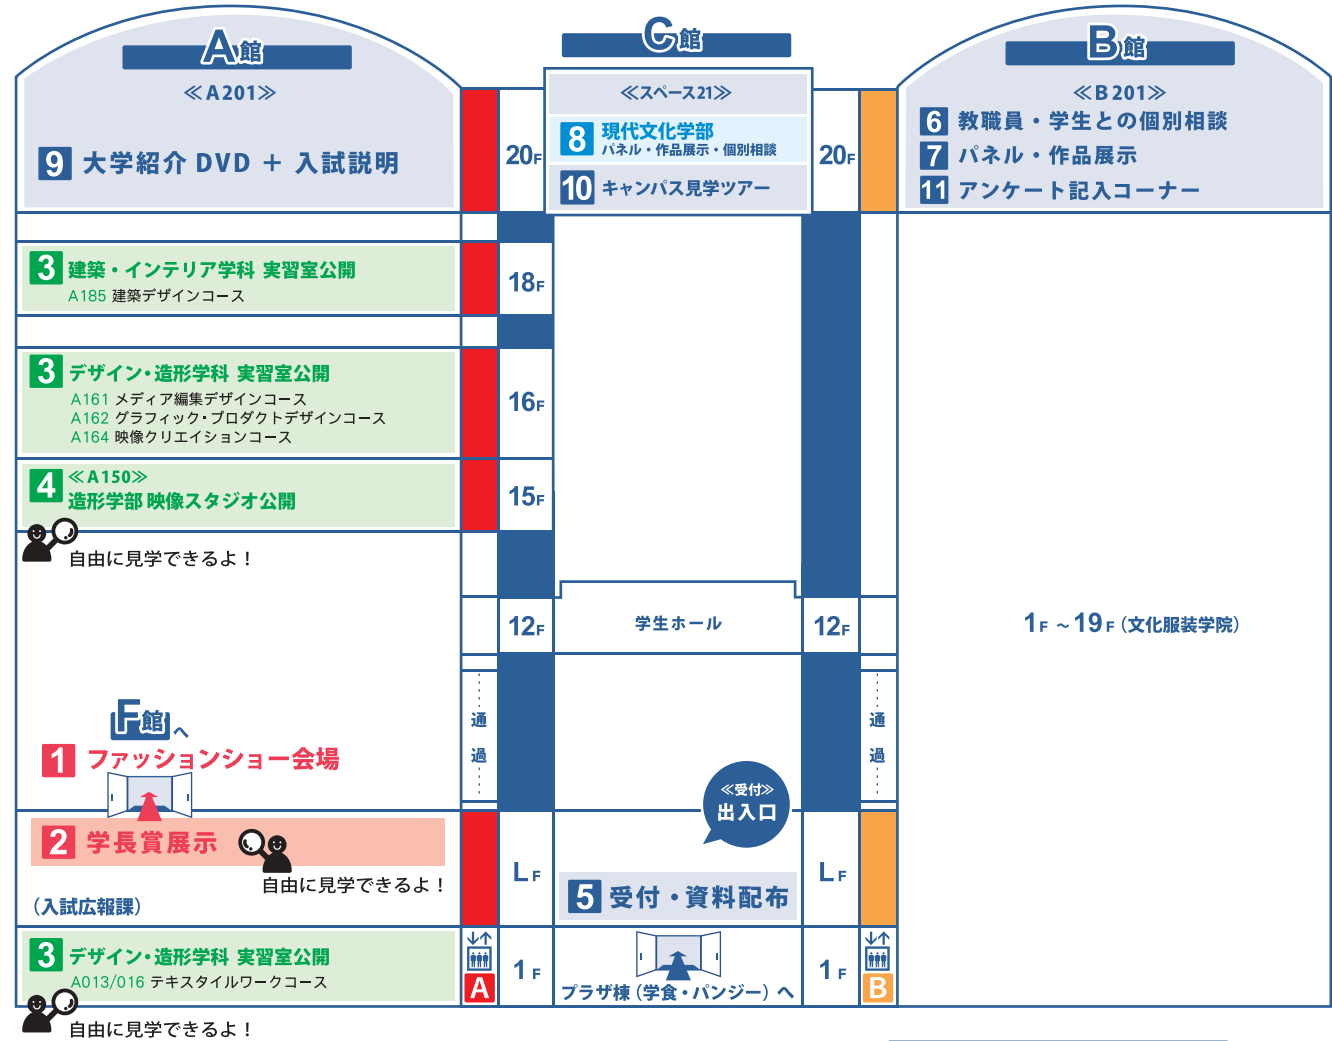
A館

≪A201≫

9 大学紹介 DVD ＋ 入試説明

C館

≪スペース21≫

8 現代文化学部 パネル・作品展示・個別相談

10 キャンパス見学ツアー

B館

≪B201≫

6 教職員・学生との個別相談

7 パネル・作品展示

11 アンケート記入コーナー

20F

20F

3 建築・インテリア学科 実習室公開
A185 建築デザインコース

18F

3 デザイン・造形学科 実習室公開
A161 メディア編集デザインコース
A162 グラフィック・プロダクトデザインコース
A164 映像クリエイションコース

16F

4 ≪A150≫
造形学部 映像スタジオ公開

15F

自由に見学できるよ！

12F

学生ホール

12F

1F ～19F (文化服装学院)

F館へ

1 ファッションショー会場

通過

通過

≪受付≫
出入口

2 学長賞展示

自由に見学できるよ！

(入試広報課)

LF

5 受付・資料配布

LF

3 デザイン・造形学科 実習室公開
A013/016 テキスタイルワークコース

A

1F

プラザ棟(学食・パンジー)へ

1F

B

自由に見学できるよ！